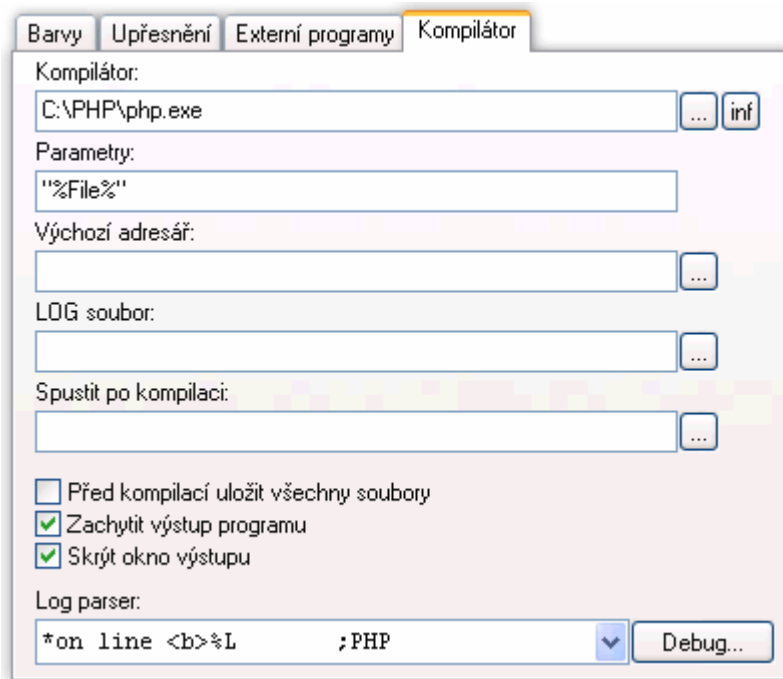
Barvy | Upřesnění | Externí programy | Kompilátor

Kompilátor:

C:\PHP\php.exe

...

inf

Parametry:

"%File%"

Výchozí adresář:

...

LOG soubor:

...

Spustit po kompilaci:

...

Před kompilací uložit všechny soubory

Zachytit výstup programu

Skrýt okno výstupu

Log parser:

*on line <b>%L ;PHP

Debug...